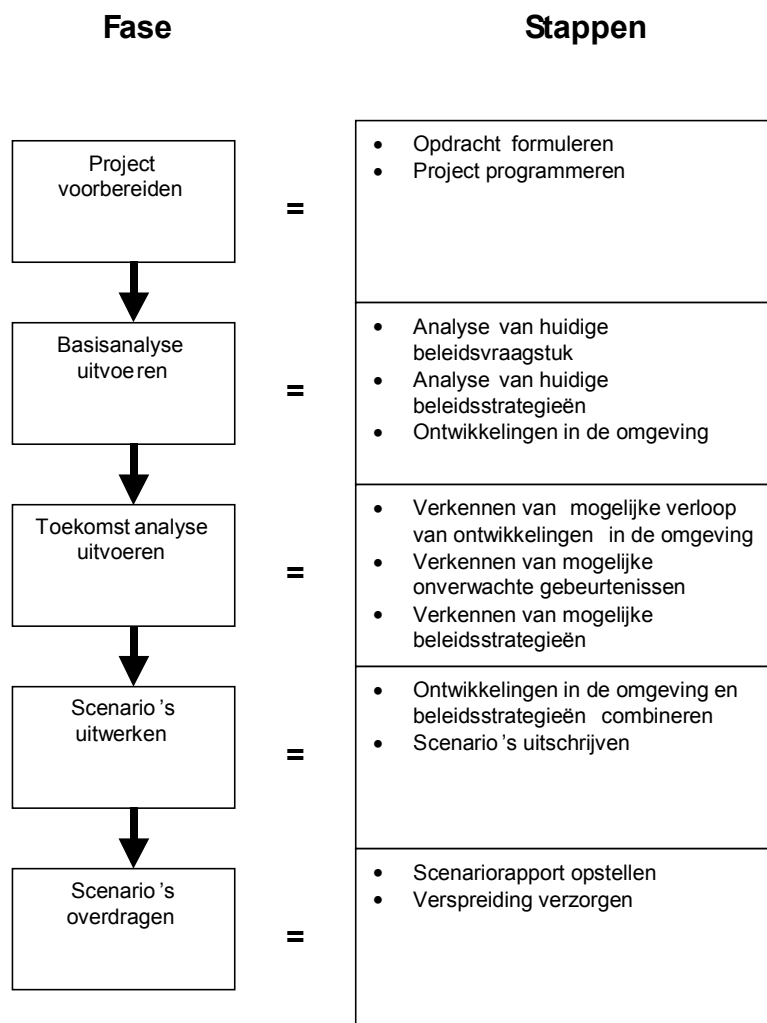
Fase

Stappen

Project voorbereiden

=

- Opdracht formuleren
- Project programmeren

Basisanalyse uitvoeren

=

- Analyse van huidige beleidsvraagstuk
- Analyse van huidige beleidsstrategieën
- Ontwikkelingen in de omgeving

Toekomst analyse uitvoeren

=

- Verkennen van mogelijke verloop van ontwikkelingen in de omgeving
- Verkennen van mogelijke onverwachte gebeurtenissen
- Verkennen van mogelijke beleidsstrategieën

Scenario 's uitwerken

=

- Ontwikkelingen in de omgeving en beleidsstrategieën combineren
- Scenario 's uitschrijven

Scenario 's overdragen

=

- Scenariorapport opstellen
- Verspreiding verzorgen